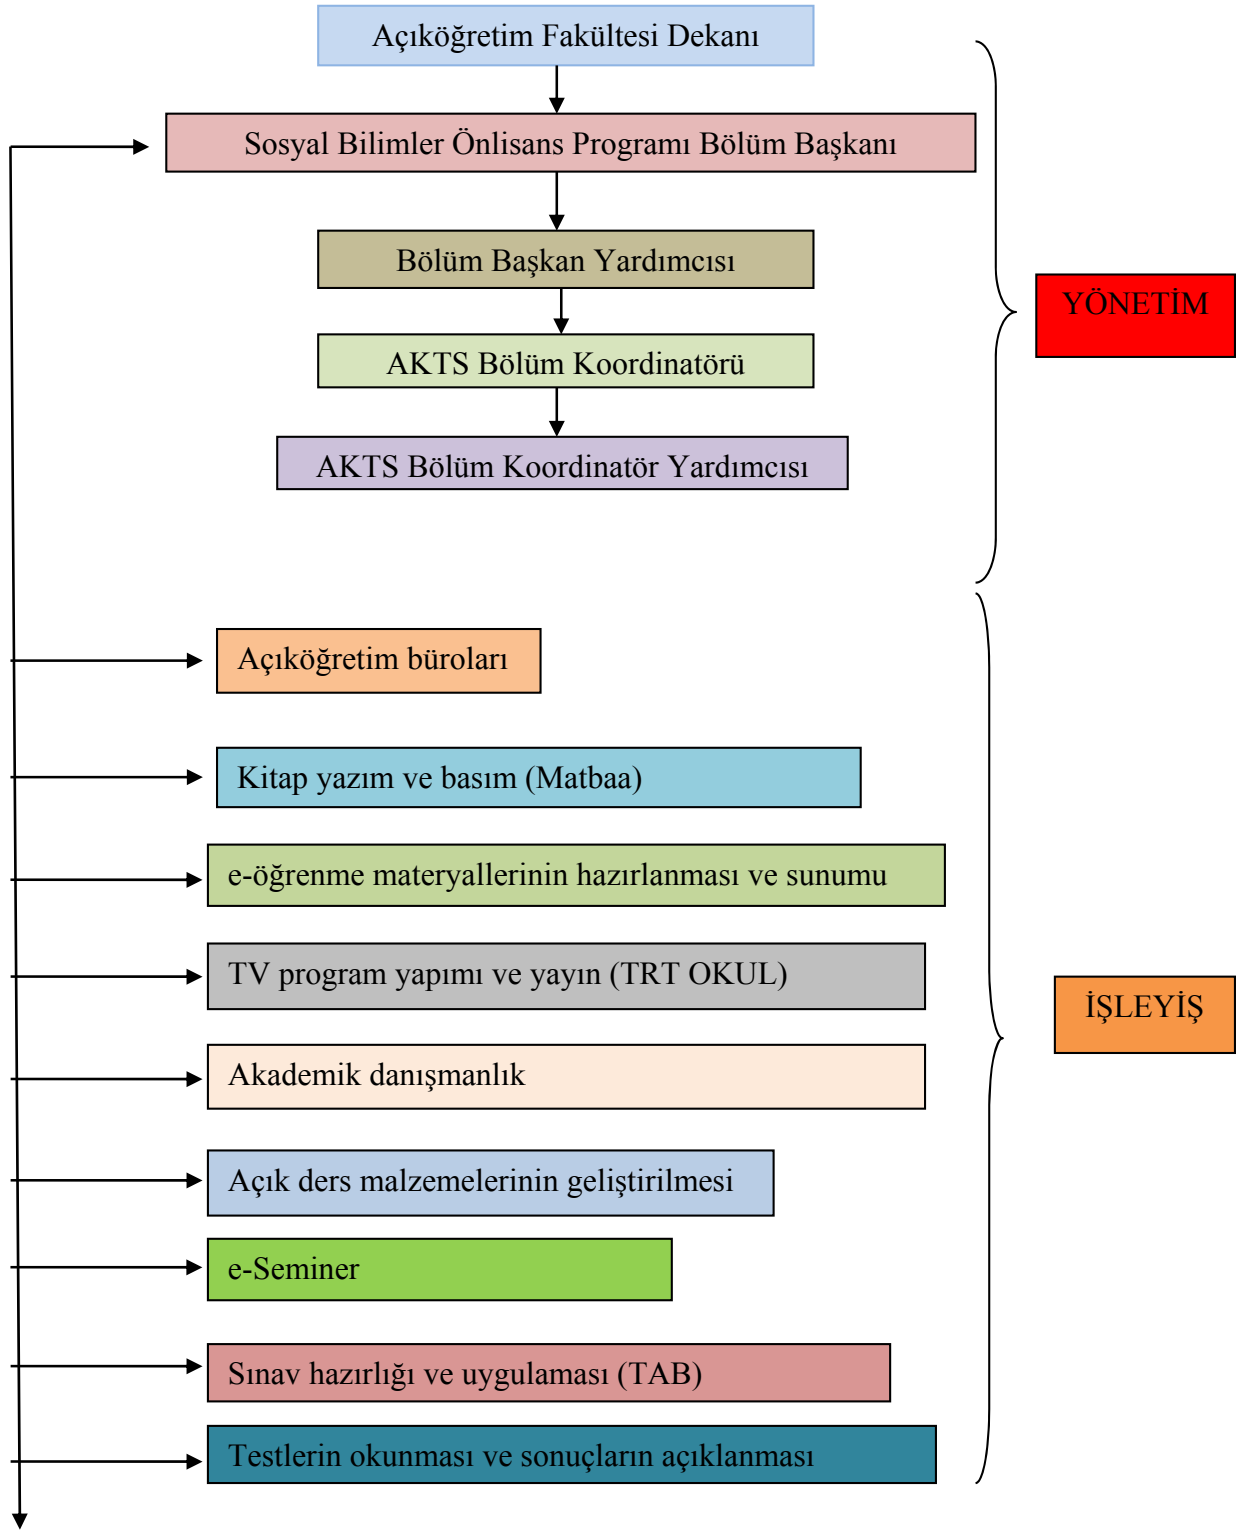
Açıköğretim Fakültesi Dekanı

Sosyal Bilimler Önlisans Programı Bölüm Başkanı

Bölüm Başkan Yardımcısı

AKTS Bölüm Koordinatörü

AKTS Bölüm Koordinatör Yardımcısı

YÖNETİM

Açıköğretim büroları

Kitap yazım ve basım (Matbaa)

e-öğrenme materyallerinin hazırlanması ve sunumu

TV program yapımı ve yayın (TRT OKUL)

Akademik danışmanlık

Açık ders malzemelerinin geliştirilmesi

e-Seminer

Sınav hazırlığı ve uygulaması (TAB)

Testlerin okunması ve sonuçların açıklanması

İŞLEYİŞ